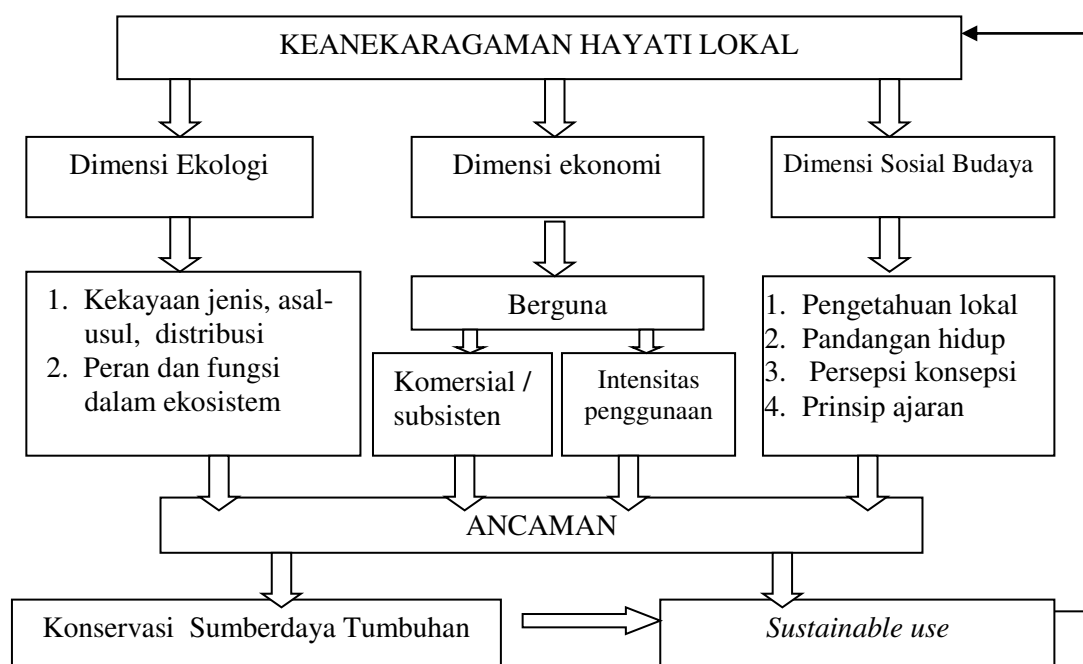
KEANEKARAGAMAN HAYATI LOKAL

Dimensi Ekologi

Dimensi ekonomi

Dimensi Sosial Budaya

1. Kekayaan jenis, asal-usul, distribusi
2. Peran dan fungsi dalam ekosistem

Berguna

Komersial / subsisten

Intensitas penggunaan

1. Pengetahuan lokal
2. Pandangan hidup
3. Persepsi konsepsi
4. Prinsip ajaran

ANCAMAN

Konservasi Sumberdaya Tumbuhan

*Sustainable use*